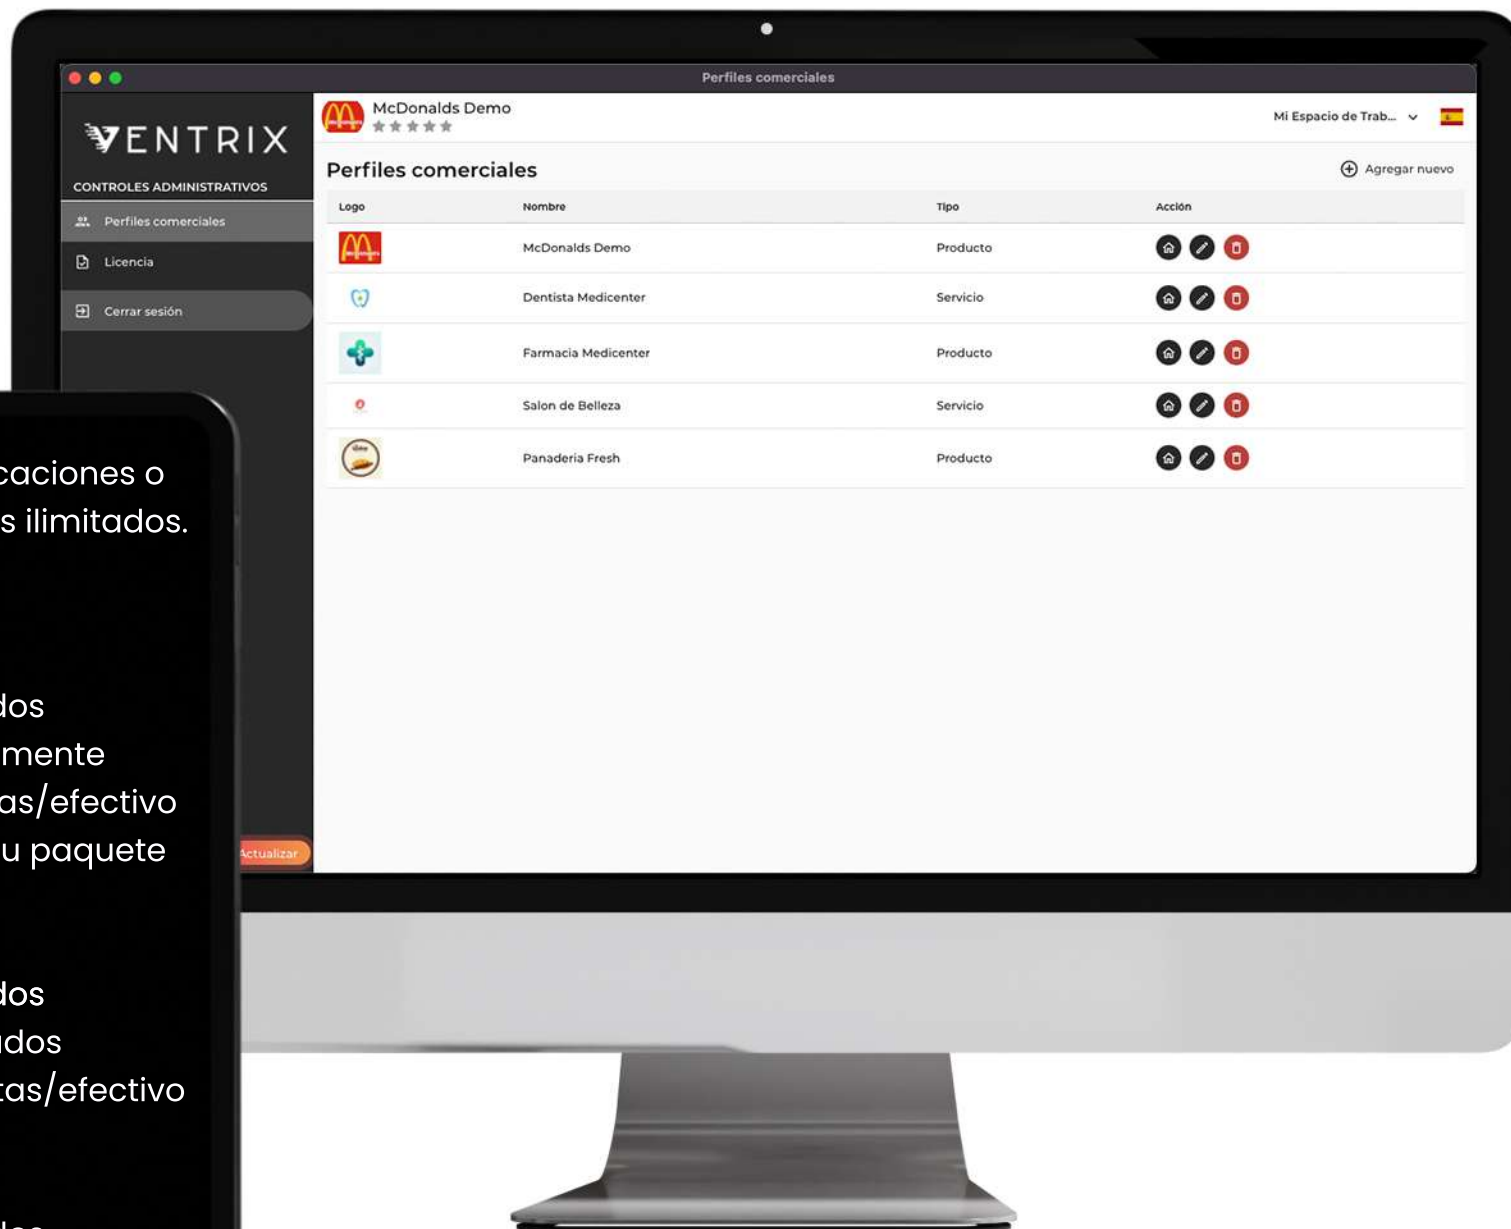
Perfiles comerciales

VENTRIX
CONTROLES ADMINISTRATIVOS
Perfiles comerciales
Licencia
Cerrar sesión

McDonalds Demo

Mi Espacio de Trab...

Perfiles comerciales
Agregar nuevo

| Logo | Nombre | Tipo | Acción |
|---|---|---|---|
| | McDonalds Demo | Producto | |
| | Dentista Medicenter | Servicio | |
| | Farmacia Medicenter | Producto | |
| | Salon de Belleza | Servicio | |
| | Panaderia Fresh | Producto | |

caciones o
s ilimitados.

dos
mente
as/efectivo
u paquete

Actualizar

dos
dos
as/efectivo